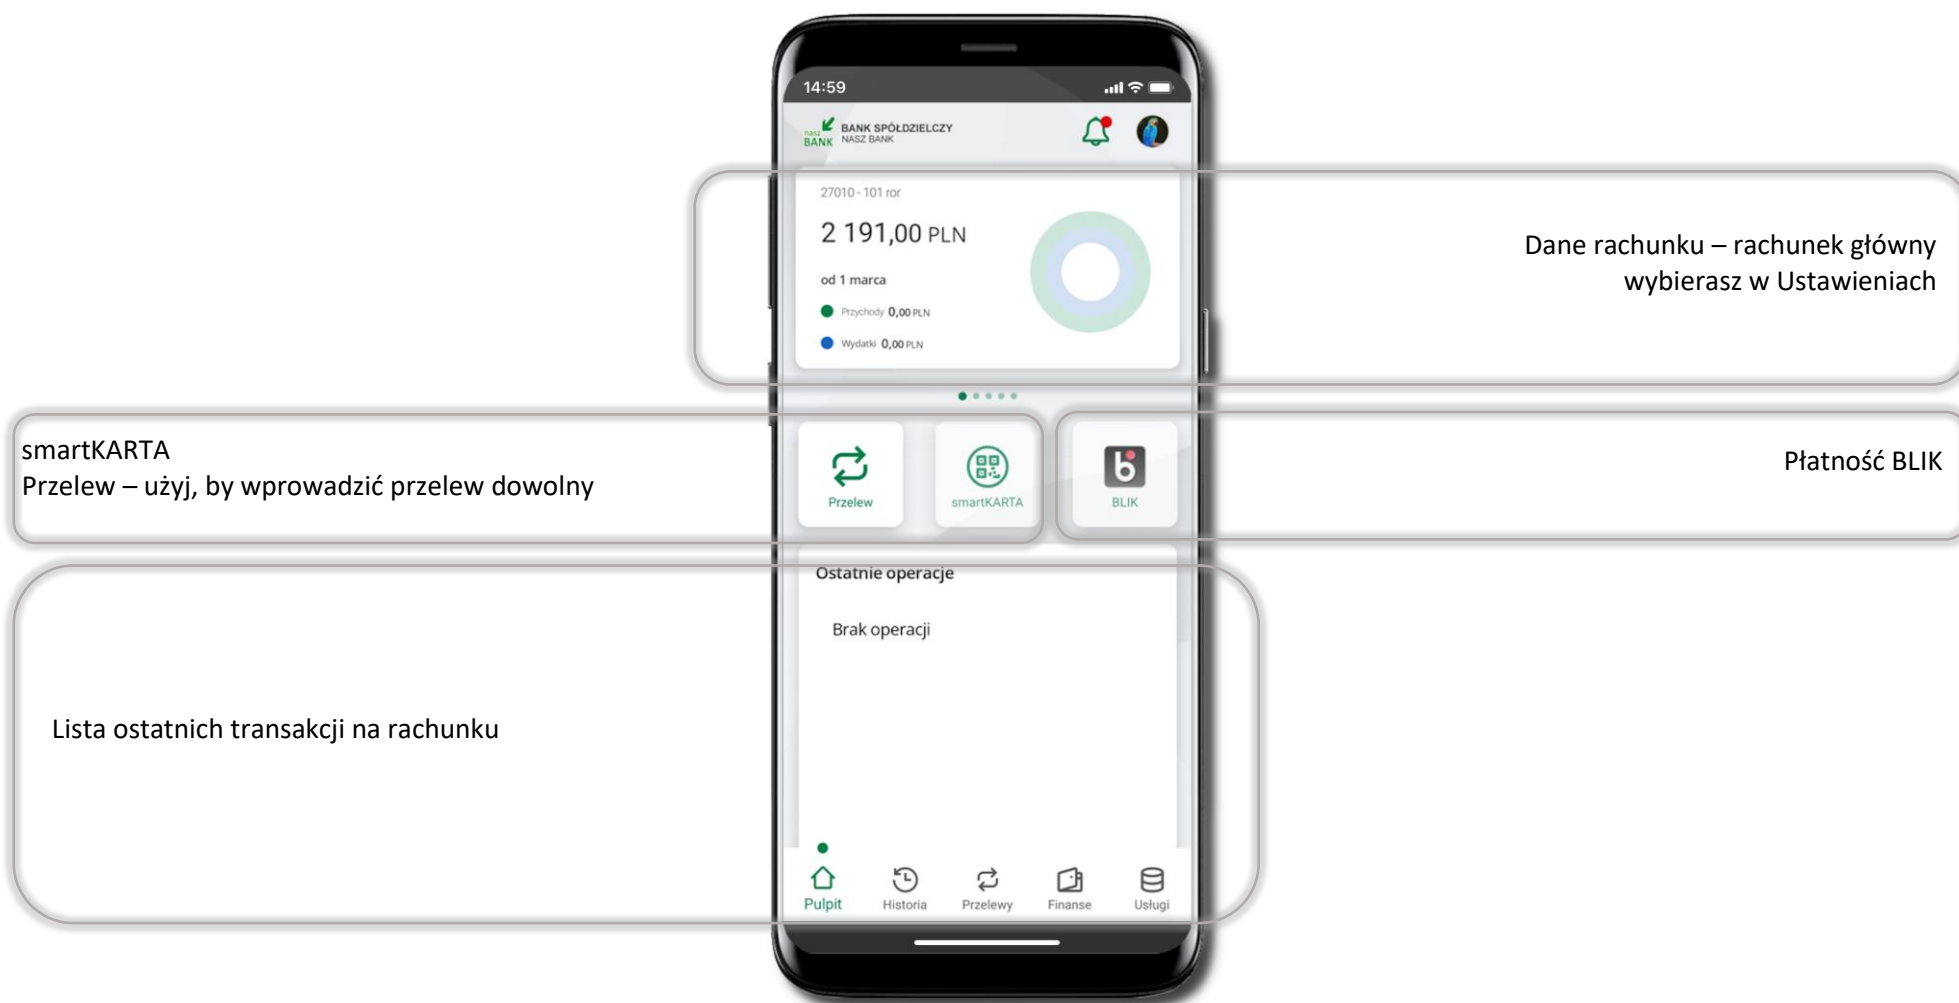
14:59

nasz BANK BANK SPÓŁDZIELCZY NASZ BANK

27010 - 101 ror

2 191,00 PLN

od 1 marca

Przychody 0,00 PLN

Wydatki 0,00 PLN

Dane rachunku – rachunek główny wybierasz w Ustawieniach

smartKARTA
Przelew – użyj, by wprowadzić przelew dowolny

Przelew

smartKARTA

BLIK

Płatność BLIK

Ostatnie operacje

Brak operacji

Lista ostatnich transakcji na rachunku

Pulpit

Historia

Przelewy

Finanse

Usługi